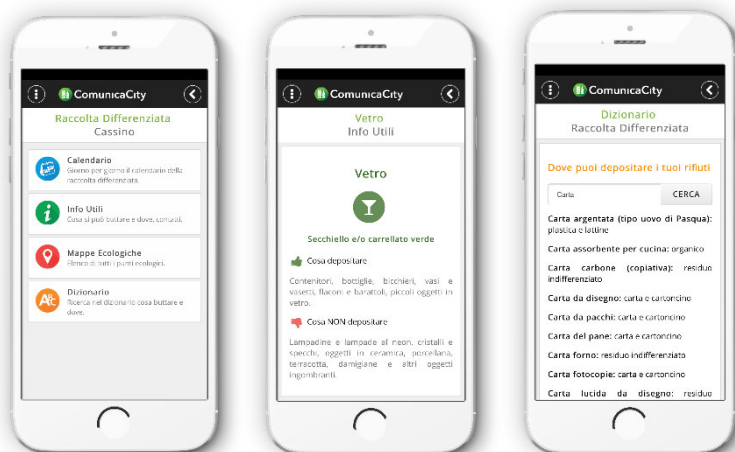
ComunicaCity

Raccolta Differenziata
Cassino

Calendario
Giorno per giorno il calendario della raccolta differenziata.

Info Utili
Cosa si può buttare e dove, contatti.

Mappe Ecologiche
Elenco di tutti i punti ecologici.

Dizionario
Ricerca nel dizionario cosa buttare e dove.

ComunicaCity

Vetro
Info Utili

Vetro

Secchiello e/o carrellato verde

Cosa depositare

Contenitori, bottiglie, bicchieri, vasi e vasetti, flaconi e barattoli, piccoli oggetti in vetro.

Cosa NON depositare

Lampadine e lampade al neon, cristalli e specchi, oggetti in ceramica, porcellana, terracotta, damigiane e altri oggetti ingombranti.

ComunicaCity

Dizionario
Raccolta Differenziata

Dove puoi depositare i tuoi rifiuti

Carta

CERCA

Carta argentata (tipo uovo di Pasqua): plastica e lattine

Carta assorbente per cucina: organico

Carta carbone (copiativa): residuo indifferenziato

Carta da disegno: carta e cartoncino

Carta da pacchi: carta e cartoncino

Carta del pane: carta e cartoncino

Carta forno: residuo indifferenziato

Carta fotocopie: carta e cartoncino

Carta lucida da disegno: residuo